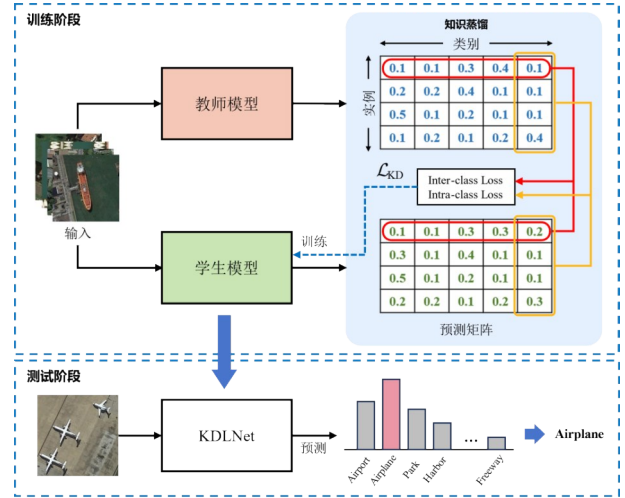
训练阶段

知识蒸馏

类别

实例

| 0.1 | 0.1 | 0.3 | 0.4 | 0.1 |
|---|---|---|---|---|
| 0.2 | 0.2 | 0.4 | 0.1 | 0.1 |
| 0.5 | 0.1 | 0.2 | 0.1 | 0.1 |
| 0.1 | 0.2 | 0.1 | 0.2 | 0.4 |

教师模型

输入

$\mathcal{L}_{KD}$

Inter-class Loss
Intra-class Loss

训练

学生模型

| 0.1 | 0.1 | 0.3 | 0.3 | 0.2 |
|---|---|---|---|---|
| 0.3 | 0.1 | 0.4 | 0.1 | 0.1 |
| 0.5 | 0.1 | 0.2 | 0.1 | 0.1 |
| 0.2 | 0.2 | 0.1 | 0.2 | 0.3 |

预测矩阵

测试阶段

KDLNet

预测

Airport Airplane Park Harbor ... Freeway

Airplane